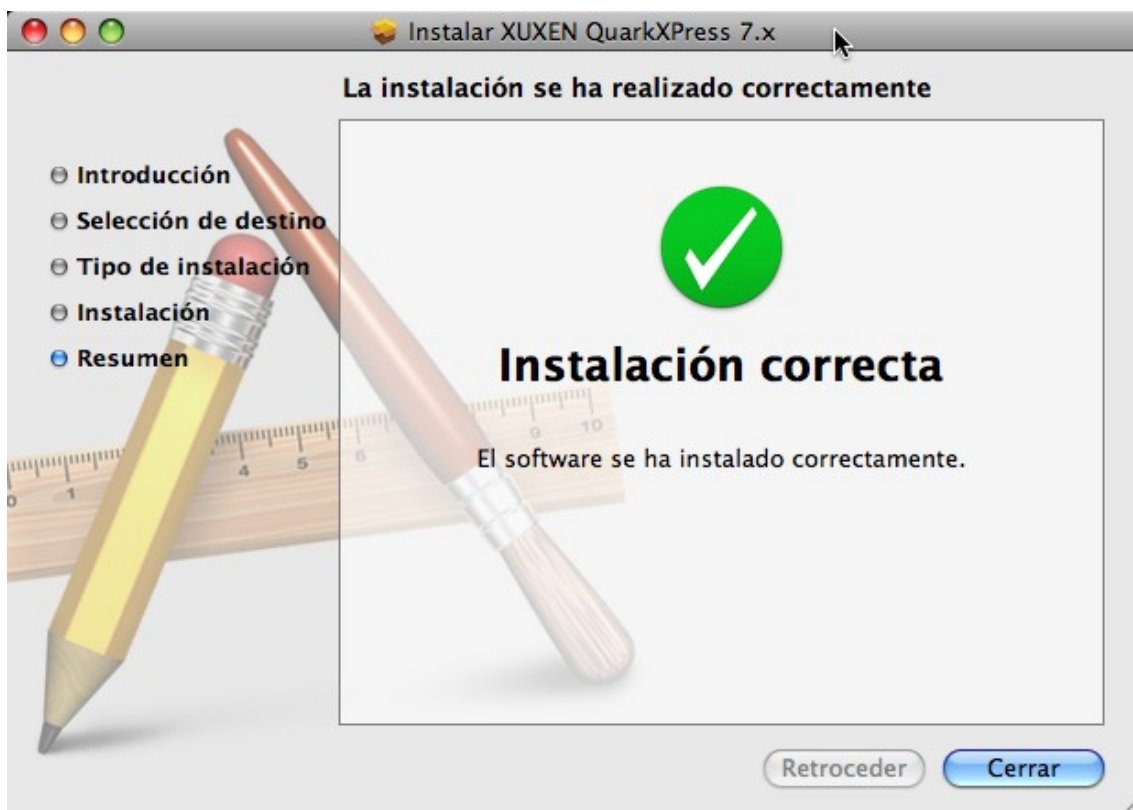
Instalar XUXEN QuarkXPress 7.x

La instalación se ha realizado correctamente

Introducción
Selección de destino
Tipo de instalación
Instalación
Resumen

Instalación correcta

El software se ha instalado correctamente.

Retroceder
Cerrar